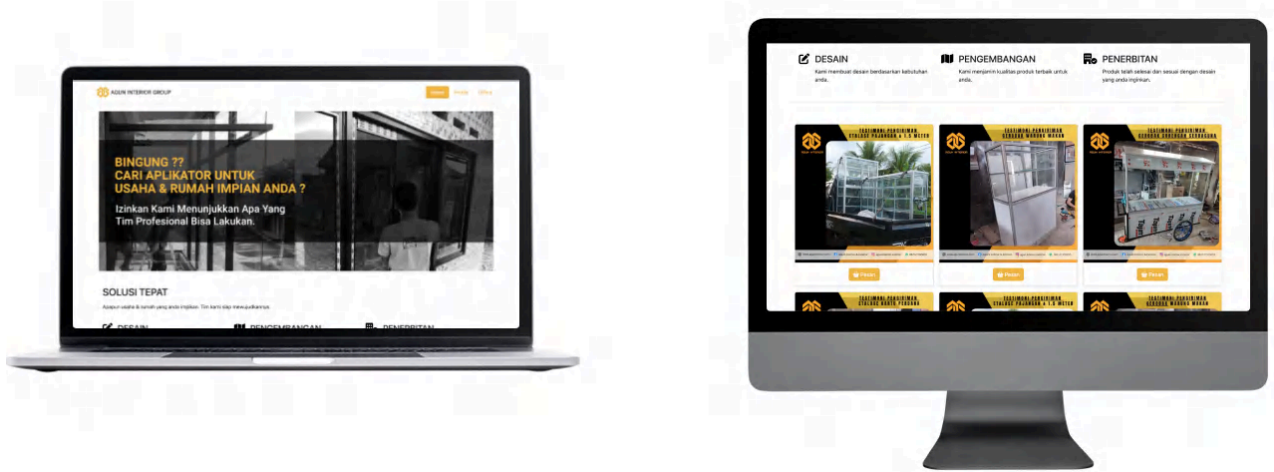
AGUN INTERIOR GROUP

BINGUNG ??
CARI APLIKATOR UNTUK
USAHA & RUMAH IMPIAN ANDA ?

Izinkan Kami Menunjukkan Apa Yang Tim Profesional Bisa Lakukan.

SOLUSI TEPAT

DESAIN

PENGEMBANGAN

PENERBITAN

DESAIN
Kami membuat desain berdasarkan kebutuhan anda.

PENGEMBANGAN
Kami menjamin kualitas produk terbaik untuk anda.

PENERBITAN
Produk telah selesai dan sesuai dengan desain yang anda inginkan.

TESTIMONI PENGIRIMAN

TESTIMONI PENGIRIMAN

TESTIMONI PENGIRIMAN

Pesan

Pesan

Pesan

TESTIMONI PENGIRIMAN

TESTIMONI PENGIRIMAN

TESTIMONI PENGIRIMAN